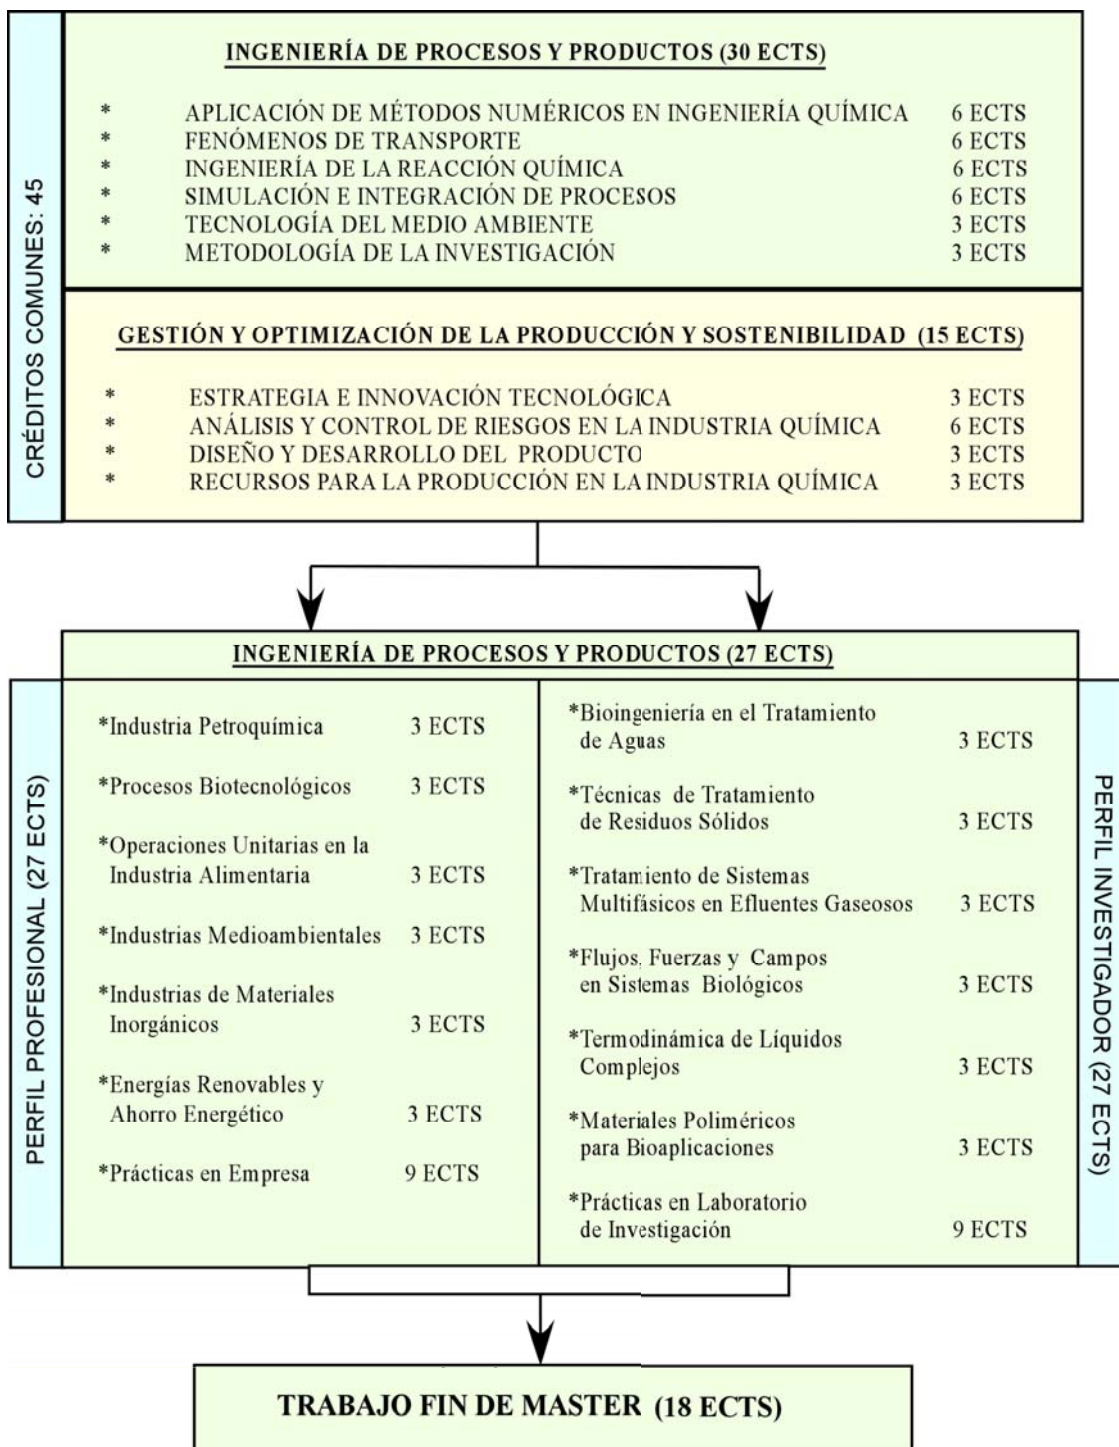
CRÉDITOS COMUNES: 45

INGENIERÍA DE PROCESOS Y PRODUCTOS (30 ECTS)

* APLICACIÓN DE MÉTODOS NUMÉRICOS EN INGENIERÍA QUÍMICA 6 ECTS
* FENÓMENOS DE TRANSPORTE 6 ECTS
* INGENIERÍA DE LA REACCIÓN QUÍMICA 6 ECTS
* SIMULACIÓN E INTEGRACIÓN DE PROCESOS 6 ECTS
* TECNOLOGÍA DEL MEDIO AMBIENTE 3 ECTS
* METODOLOGÍA DE LA INVESTIGACIÓN 3 ECTS

GESTIÓN Y OPTIMIZACIÓN DE LA PRODUCCIÓN Y SOSTENIBILIDAD (15 ECTS)

* ESTRATEGIA E INNOVACIÓN TECNOLÓGICA 3 ECTS
* ANÁLISIS Y CONTROL DE RIESGOS EN LA INDUSTRIA QUÍMICA 6 ECTS
* DISEÑO Y DESARROLLO DEL PRODUCTO 3 ECTS
* RECURSOS PARA LA PRODUCCIÓN EN LA INDUSTRIA QUÍMICA 3 ECTS

INGENIERÍA DE PROCESOS Y PRODUCTOS (27 ECTS)

PERFIL PROFESIONAL (27 ECTS)

*Industria Petroquímica 3 ECTS
*Procesos Biotecnológicos 3 ECTS
*Operaciones Unitarias en la Industria Alimentaria 3 ECTS
*Industrias Medioambientales 3 ECTS
*Industrias de Materiales Inorgánicos 3 ECTS
*Energías Renovables y Ahorro Energético 3 ECTS
*Prácticas en Empresa 9 ECTS

*Bioingeniería en el Tratamiento de Aguas 3 ECTS
*Técnicas de Tratamiento de Residuos Sólidos 3 ECTS
*Tratamiento de Sistemas Multifásicos en Efluentes Gaseosos 3 ECTS
*Flujos, Fuerzas y Campos en Sistemas Biológicos 3 ECTS
*Termodinámica de Líquidos Complejos 3 ECTS
*Materiales Poliméricos para Bioaplicaciones 3 ECTS
*Prácticas en Laboratorio de Investigación 9 ECTS

PERFIL INVESTIGADOR (27 ECTS)

TRABAJO FIN DE MASTER (18 ECTS)